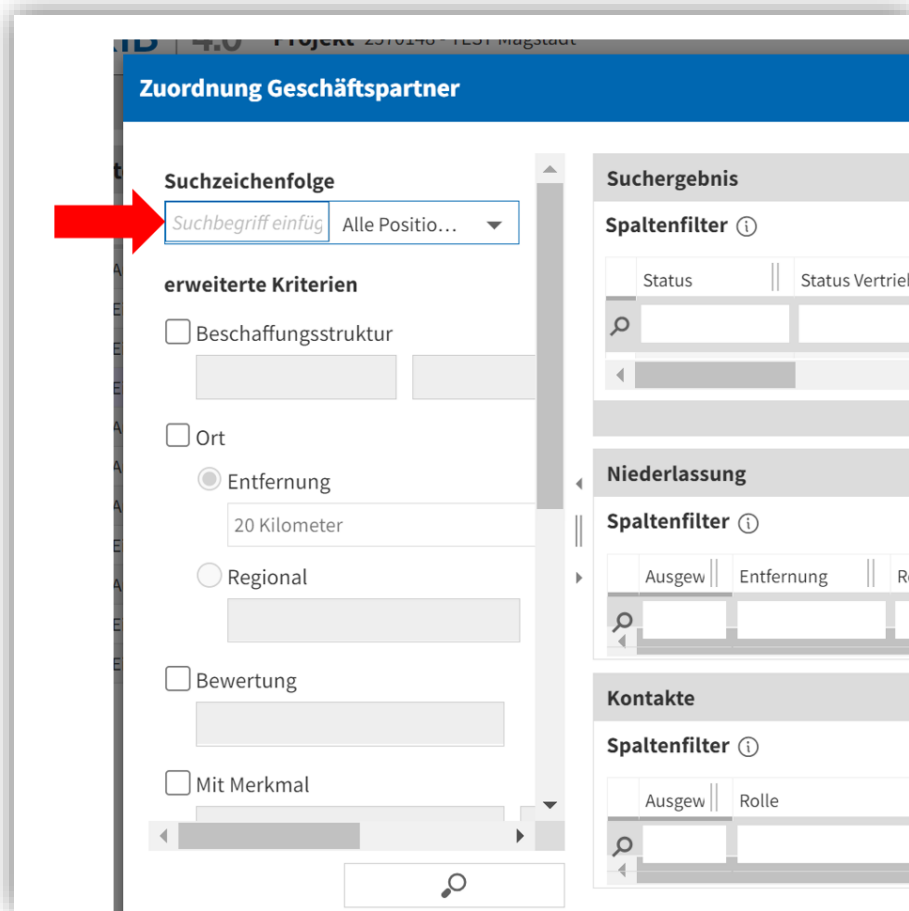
Zuordnung Geschäftspartner

Suchzeichenfolge

Suchbegriff einfüg

Alle Positio…

erweiterte Kriterien

Beschaffungsstruktur

Ort

Entfernung

20 Kilometer

Regional

Bewertung

Mit Merkmal

Suchergebnis

Spaltenfilter

| Status | Status Vertriel |
|---|---|

Niederlassung

Spaltenfilter

| Ausgew | Entfernung | R |
|---|---|---|

Kontakte

Spaltenfilter

| Ausgew | Rolle |
|---|---|